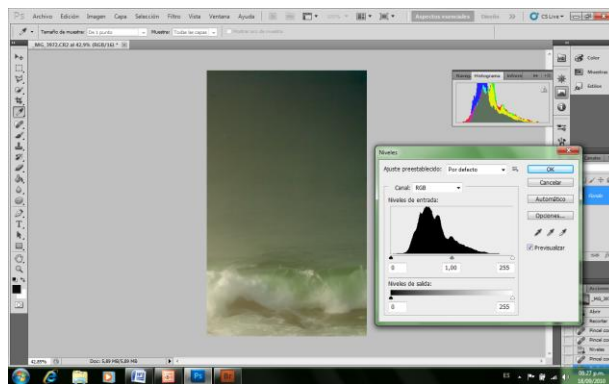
Ps Archivo Edición Imagen Capa Selección Filtro Vista Ventana Ayuda

Aspectos esenciales Diseño >> CS Live

Tamaño de muestra: De 1 punto Muestra: Todas las capas

_MG_9972.CR2 al 42,9% (RGB/16) *

Navegador Histograma Info

Color
Muestras
Estilos

Niveles

Ajuste preestablecido: Por defecto

Canal: RGB

Niveles de entrada:

0 1,00 255

Niveles de salida:

0 255

OK
Cancelar
Automático
Opciones...
Previsualizar

Abrir
Recortar
Pincel
Pincel
Niveles
Pincel

42,89% Doc: 5,89 MB/5,89 MB

09:27 p.m.
16/08/2012